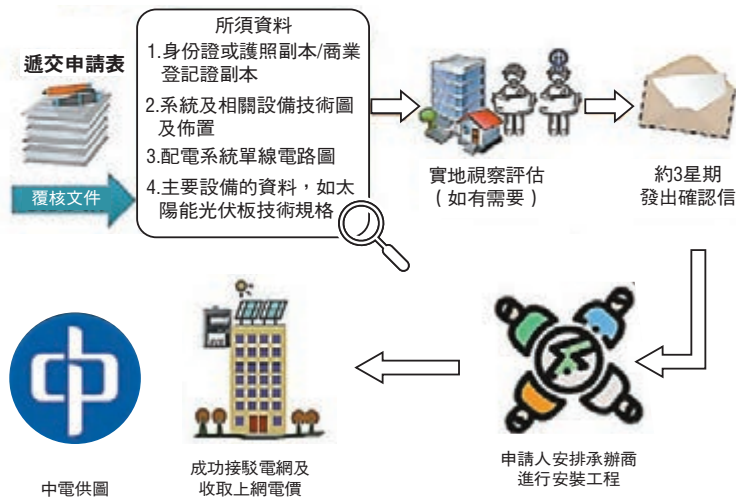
遞交申請表

覆核文件

所須資料

1.身份證或護照副本/商業登記證副本

2.系統及相關設備技術圖及佈置

3.配電系統單線電路圖

4.主要設備的資料，如太陽能光伏板技術規格

實地視察評估
（如有需要）

約3星期
發出確認信

申請人安排承辦商
進行安裝工程

成功接駁電網及
收取上網電價

中電供圖